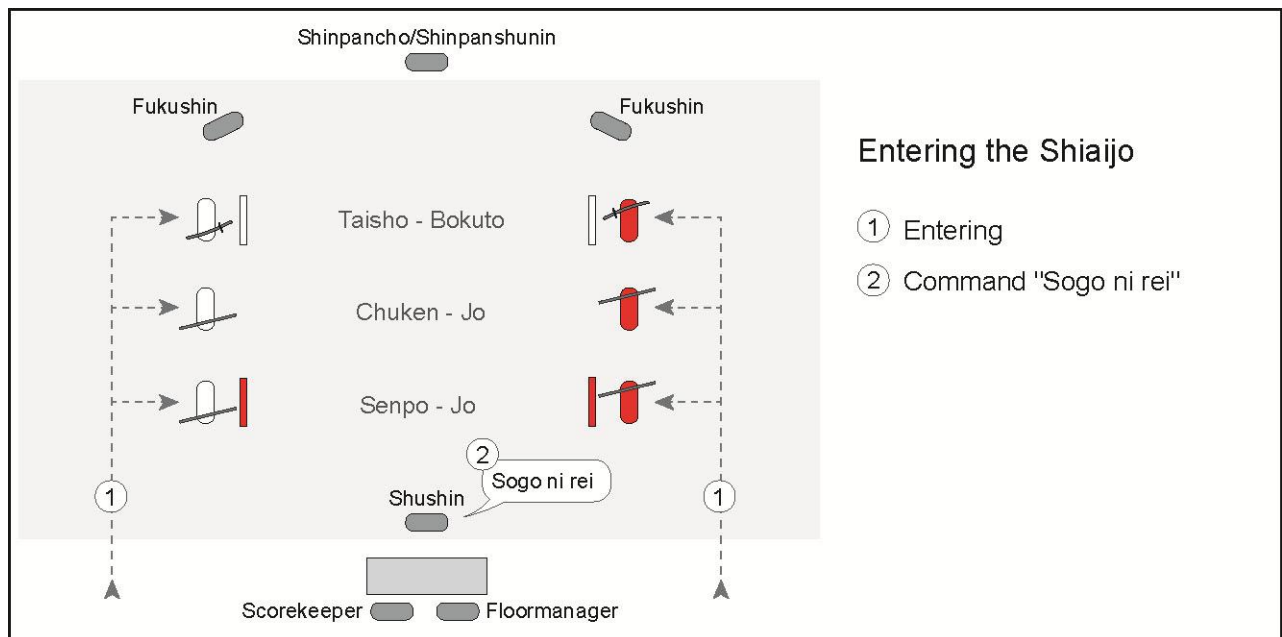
Shinpancho/Shinpanshunin

Fukushin

Fukushin

Taisho - Bokuto

Chuken - Jo

Senpo - Jo

2
Sogo ni rei

1

Shushin

1

Scorekeeper

Floormanager

Entering the Shiaijo

1 Entering

2 Command "Sogo ni rei"